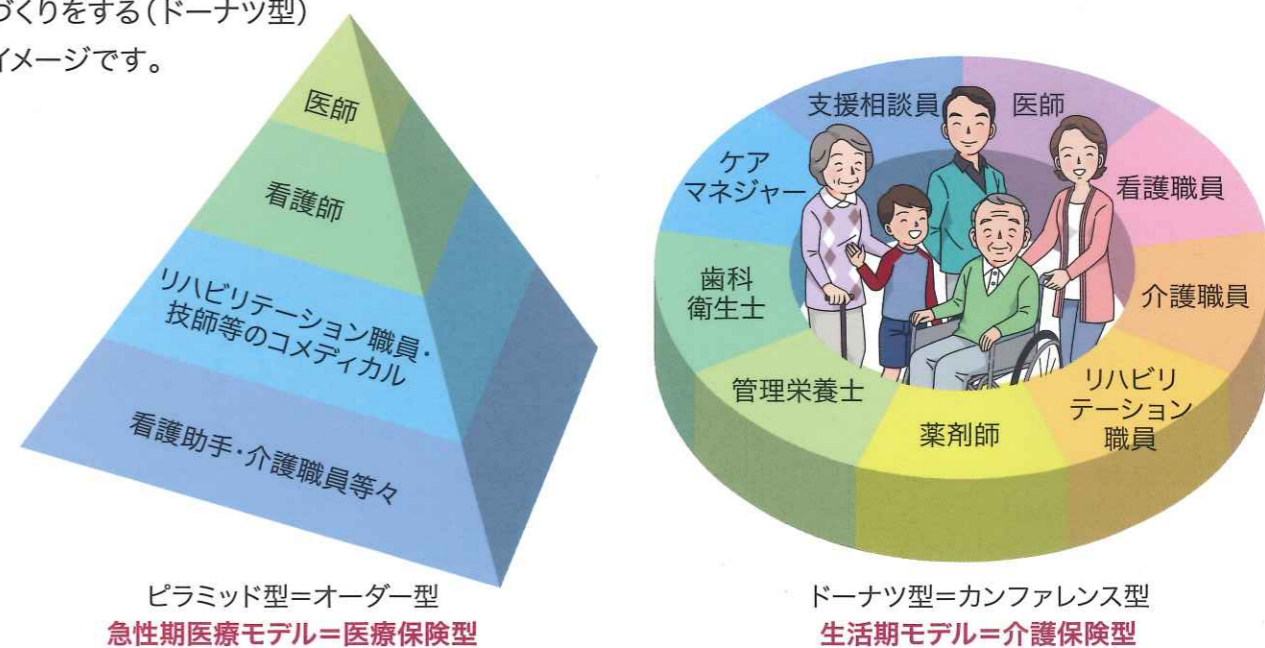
づくりをする(ドーナツ型)
イメージです。

医師
看護師
リハビリテーション職員・技師等のコメディカル
看護助手・介護職員等々

ピラミッド型=オーダー型
急性期医療モデル=医療保険型

支援相談員
医師
看護職員
介護職員
リハビリテーション職員
薬剤師
管理栄養士
歯科衛生士
ケアマネジャー

ドーナツ型=カンファレンス型
生活期モデル=介護保険型